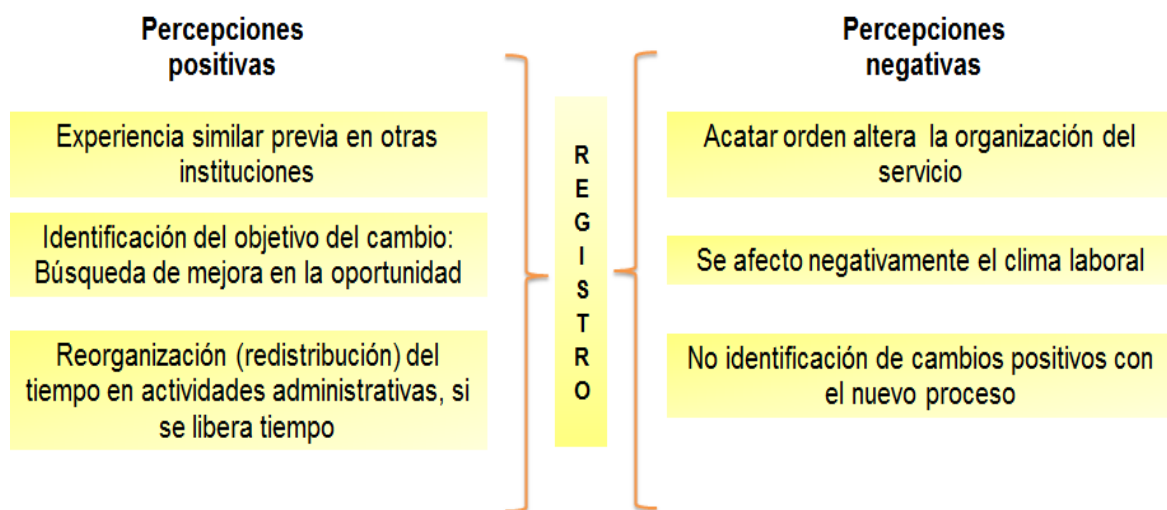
Percepciones positivas

Experiencia similar previa en otras instituciones

Identificación del objetivo del cambio: Búsqueda de mejora en la oportunidad

Reorganización (redistribución) del tiempo en actividades administrativas, si se libera tiempo

R E G I S T R O

Percepciones negativas

Acatar orden altera la organización del servicio

Se afecto negativamente el clima laboral

No identificación de cambios positivos con el nuevo proceso